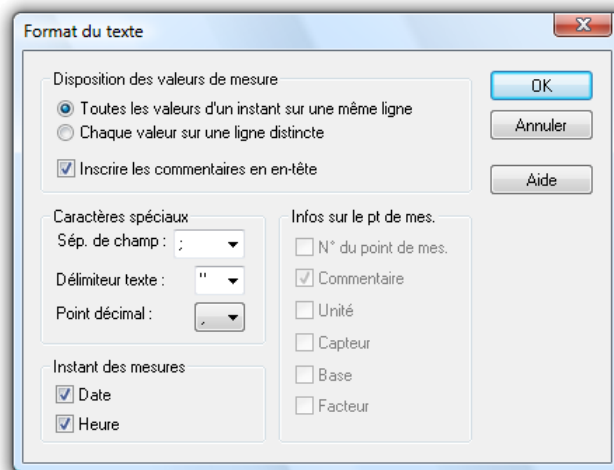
Format du texte

Disposition des valeurs de mesure

Toutes les valeurs d'un instant sur une même ligne

Chaque valeur sur une ligne distincte

Inscrire les commentaires en en-tête

OK

Annuler

Aide

Caractères spéciaux

Sép. de champ : ;

Délimiteur texte : "

Point décimal : ,

Infos sur le pt de mes.

N° du point de mes.

Commentaire

Unité

Capteur

Base

Facteur

Instant des mesures

Date

Heure